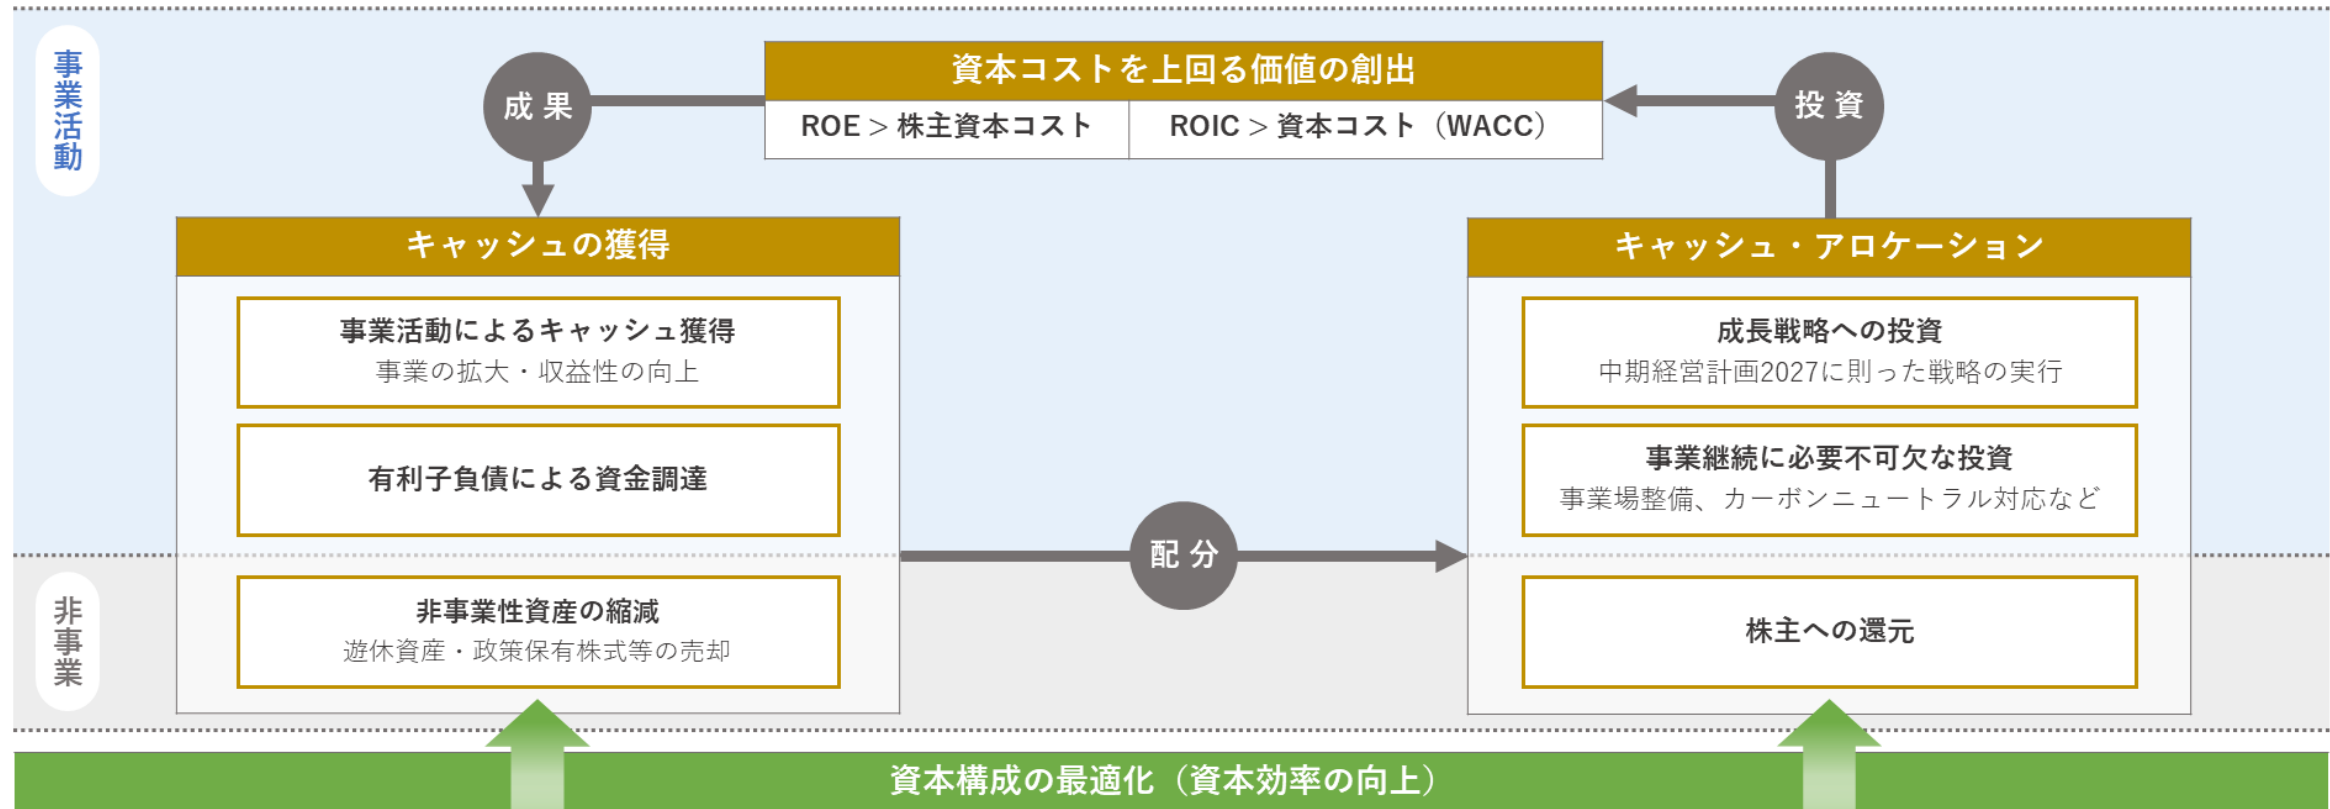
事業活動

資本コストを上回る価値の創出

| ROE > 株主資本コスト | ROIC > 資本コスト（WACC） |
|---|---|

成果

投資

キャッシュの獲得

事業活動によるキャッシュ獲得
事業の拡大・収益性の向上

有利子負債による資金調達

非事業

非事業性資産の縮減
遊休資産・政策保有株式等の売却

配分

キャッシュ・アロケーション

成長戦略への投資
中期経営計画2027に則った戦略の実行

事業継続に必要不可欠な投資
事業場整備、カーボンニュートラル対応など

株主への還元

資本構成の最適化（資本効率の向上）